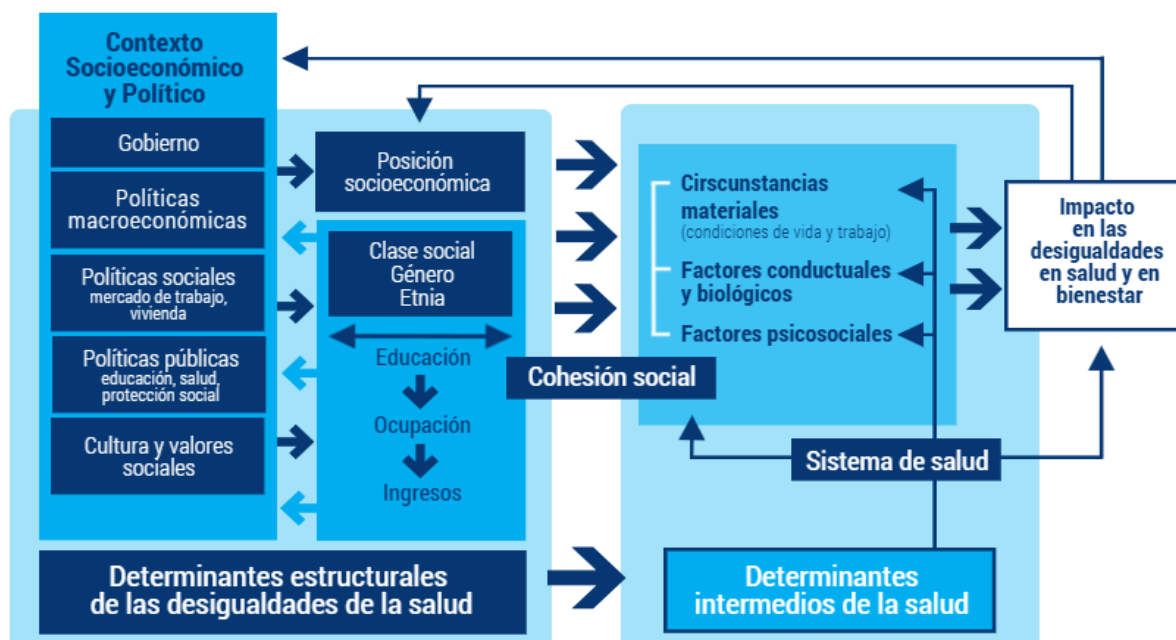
Contexto Socioeconómico y Político

Gobierno

Políticas macroeconómicas

Políticas sociales
mercado de trabajo, vivienda

Políticas públicas
educación, salud, protección social

Cultura y valores sociales

Posición socioeconómica

Clase social
Género
Etnia

Educación

Ocupación

Ingresos

Cohesión social

Cirscunstancias materiales
(condiciones de vida y trabajo)

Factores conductuales y biológicos

Factores psicosociales

Sistema de salud

Impacto en las desigualdades en salud y en bienestar

Determinantes estructurales de las desigualdades de la salud

Determinantes intermedios de la salud